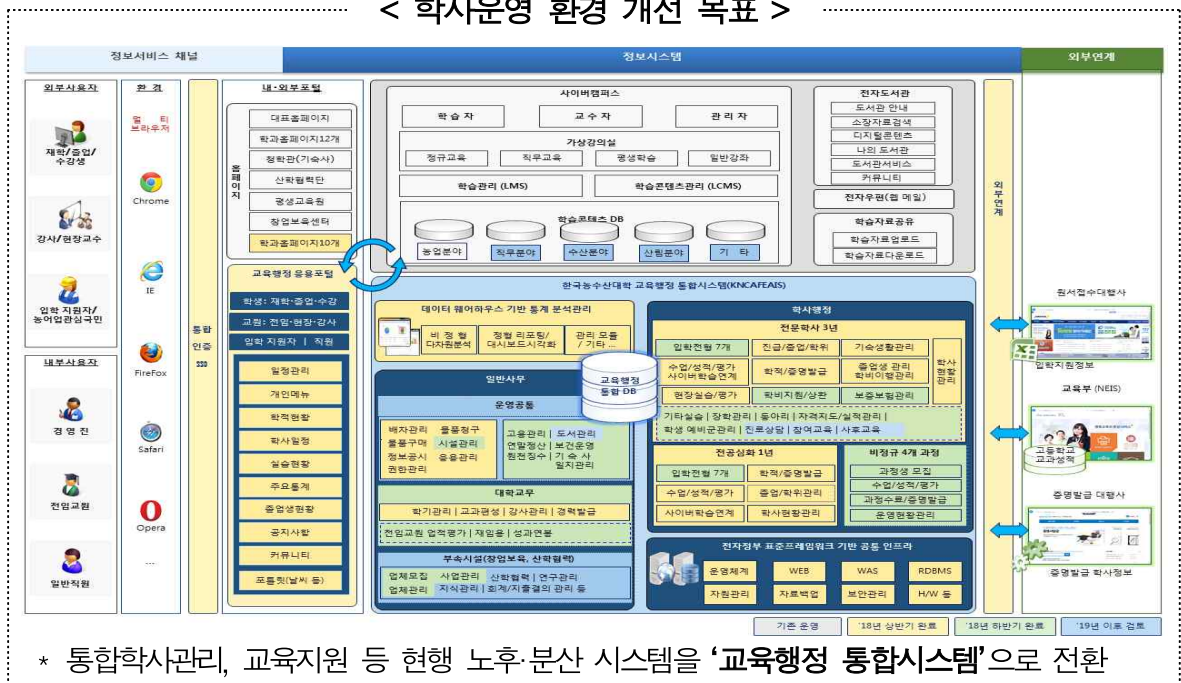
< 학사운영 환경 개선 목표 >

정보서비스 채널 | 정보시스템 | 외부연계

외부사용자
재학/졸업/수강생
강사/현장교수
입학 지원자/농어업관심국민

내부사용자
경영진
전임교원
일반직원

환경
멀티 브라우저
Chrome
IE
FireFox
Safari
Opera
...

통합인증 SSO

내·외부포털
홈페이지
대표홈페이지
학과홈페이지12개
청학관(기숙사)
산학협력단
평생교육원
창업보육센터
학과홈페이지10개

교육행정 응용포털
학생 : 재학·졸업·수강
교원 : 전임·현장·강사
입학 지원자 | 직원
일정관리
개인메뉴
학적현황
학사일정
실습현황
주요통계
졸업생현황
공지사항
커뮤니티
포틀릿(날씨 등)

사이버캠퍼스
학습자 | 교수자 | 관리자
가상강의실
정규교육 | 직무교육 | 평생학습 | 일반강좌
학습관리 (LMS) | 학습콘텐츠관리 (LCMS)
학습콘텐츠 DB
농업분야 | 직무분야 | 수산분야 | 산림분야 | 기타

전자도서관
도서관 안내
소장자료검색
디지털콘텐츠
나의 도서관
도서관서비스
커뮤니티
전자우편(웹 메일)
학습자료공유
학습자료업로드
학습자료다운로드

외부연계

한국농수산대학 교육행정 통합시스템(KNCAFEAIS)
데이터 웨어하우스 기반 통계 분석관리
비정형 다차원분석 | 정형 리포팅/대시보드시각화 | 관리 모듈 / 기타 ...
교육행정 통합 DB
일반사무
운영공통
배차관리 | 물품청구 | 물품구매 | 시설관리 | 정보공시 | 응용관리 | 권한관리
고용관리 | 도서관리 | 연말정산 | 보건운영 | 원천징수 | 기숙사 일지관리
대학교무
학기관리 | 교과편성 | 강사관리 | 경력발급
전임교원 업적평가 | 재임용 | 성과연봉
부속시설(창업보육, 산학협력)
업체모집 | 사업관리 | 산학협력 | 연구관리
업체관리 | 지식관리 | 회계/지출결의 관리 등

학사행정
전문학사 3년
입학전형 7개 | 진급/졸업/학위 | 기숙생활관리
수업/성적/평가 사이버학습연계 | 학적/증명발급 | 졸업생 관리 학비이행관리
현장실습/평가 | 학비지원/상환 | 보증보험관리
학사현황관리
기타실습 | 장학관리 | 동아리 | 자격지도/실적관리 |
학생 예비군관리 | 진로상담 | 장애교육 | 사회교육
전공심화 1년
입학전형 7개 | 학적/증명발급
수업/성적/평가 | 졸업/학위관리
사이버학습연계 | 학사현황관리
비정규 4개 과정
과정생 모집
수업/성적/평가
과정수료/증명발급
운영현황관리

전자정부 표준프레임워크 기반 공통 인프라
운영체계 | WEB | WAS | RDBMS
자원관리 | 자료백업 | 보안관리 | H/W 등

원서접수대행사
입학지원정보
교육부 (NEIS)
고등학교 교과성적
증명발급 대행사
증명발급 학사정보

기존 운영 | '18년 상반기 완료 | '18년 하반기 완료 | '19년 이후 검토

* 통합학사관리, 교육지원 등 현행 노후·분산 시스템을 '교육행정 통합시스템'으로 전환